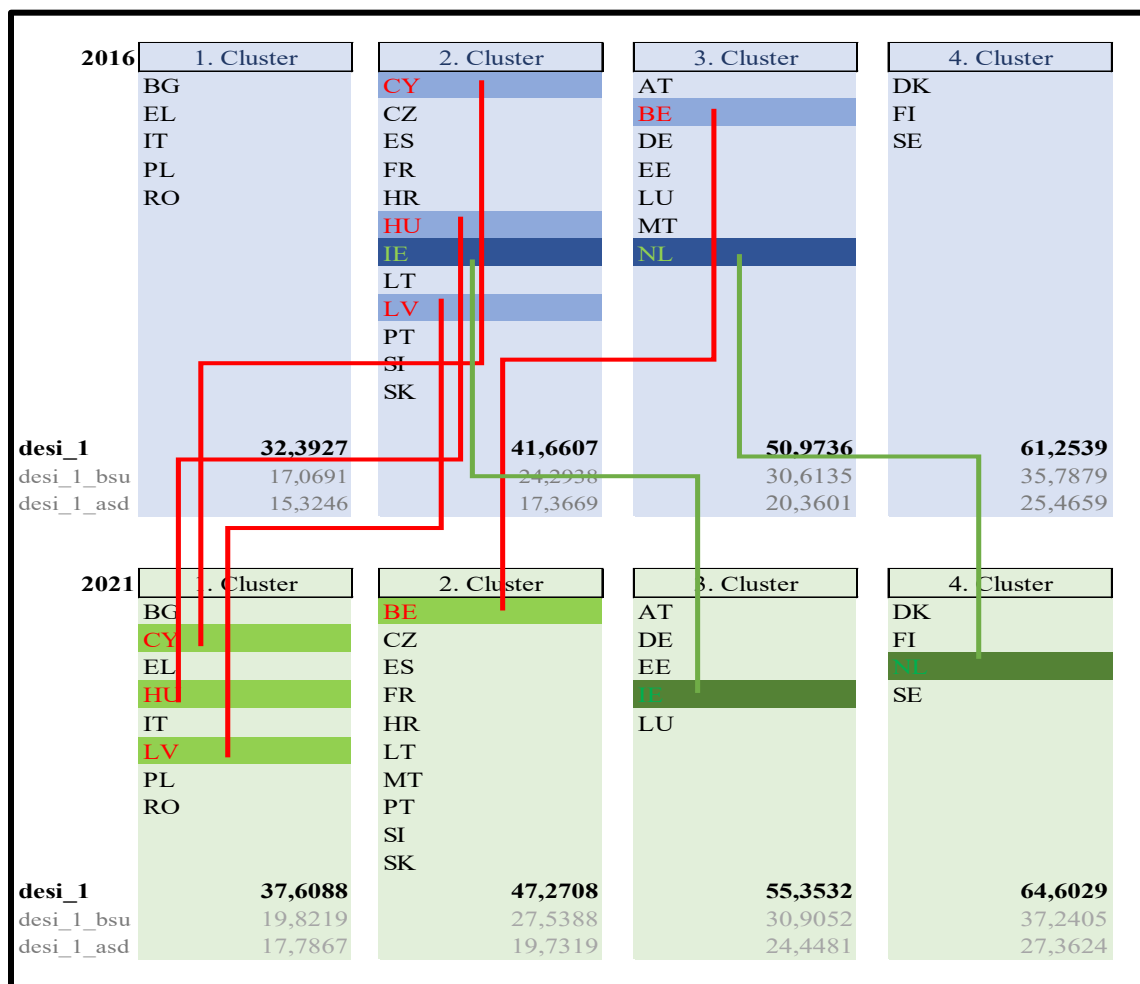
2016

| | 1. Cluster | 2. Cluster | 3. Cluster | 4. Cluster |
|---|---|---|---|---|
| | BG | CY | AT | DK |
| | EL | CZ | BE | FI |
| | IT | ES | DE | SE |
| | PL | FR | EE | |
| | RO | HR | LU | |
| | | HU | MT | |
| | | IE | NL | |
| | | LT | | |
| | | LV | | |
| | | PT | | |
| | | SI | | |
| | | SK | | |
| desi_1 | 32,3927 | 41,6607 | 50,9736 | 61,2539 |
| desi_1_bsu | 17,0691 | 24,2938 | 30,6135 | 35,7879 |
| desi_1_asd | 15,3246 | 17,3669 | 20,3601 | 25,4659 |

2021

| | 1. Cluster | 2. Cluster | 3. Cluster | 4. Cluster |
|---|---|---|---|---|
| | BG | BE | AT | DK |
| | CY | CZ | DE | FI |
| | EL | ES | EE | NL |
| | HU | FR | IE | SE |
| | IT | HR | LU | |
| | LV | LT | | |
| | PL | MT | | |
| | RO | PT | | |
| | | SI | | |
| | | SK | | |
| desi_1 | 37,6088 | 47,2708 | 55,3532 | 64,6029 |
| desi_1_bsu | 19,8219 | 27,5388 | 30,9052 | 37,2405 |
| desi_1_asd | 17,7867 | 19,7319 | 24,4481 | 27,3624 |